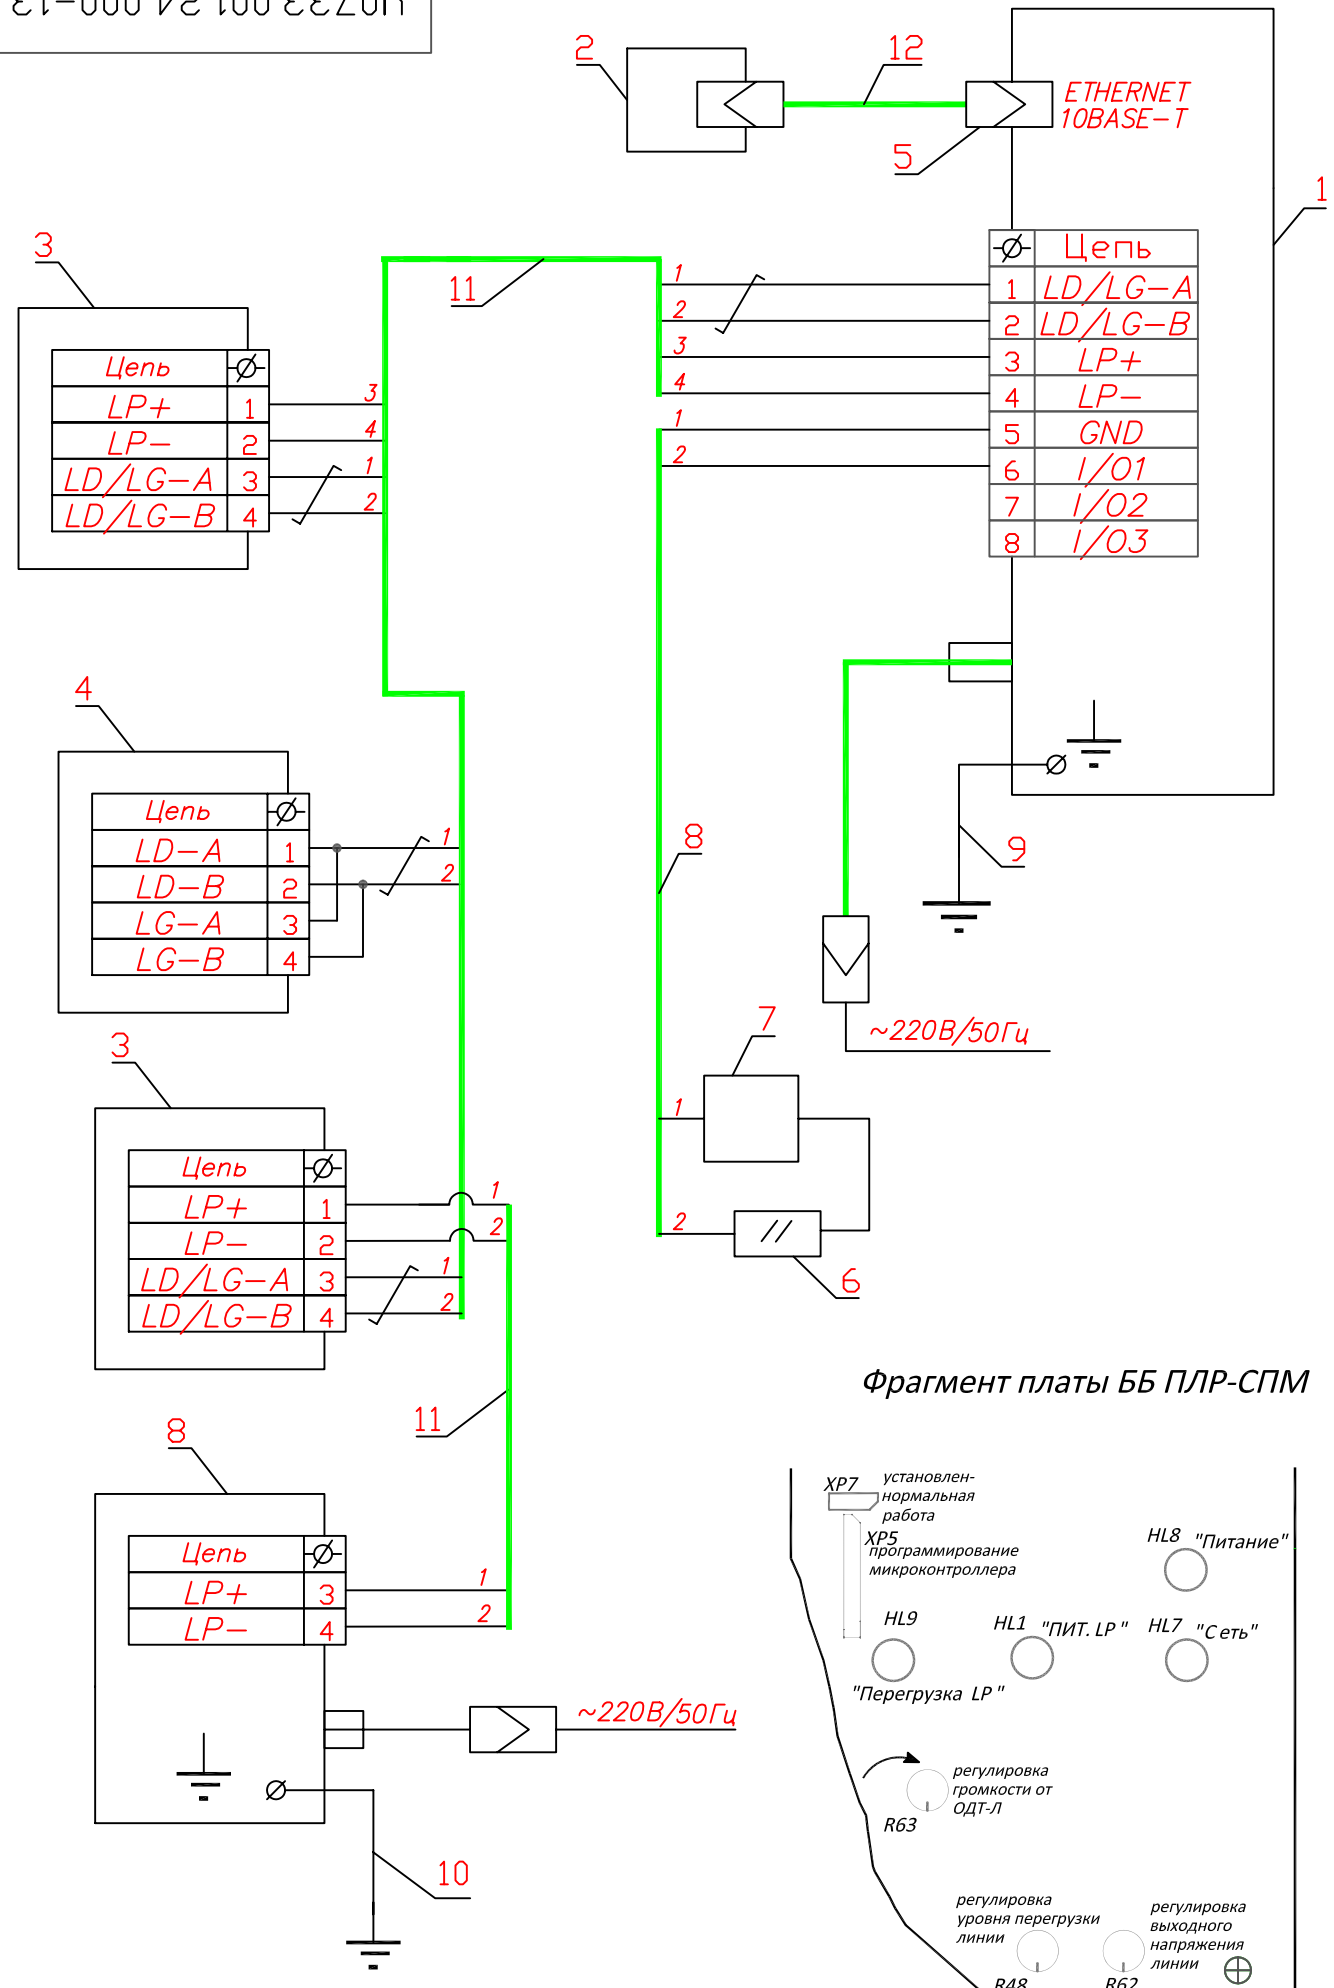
2

12

ETHERNET
10BASE-T

5

1

3

11

| $\varnothing$ | Цепь |
|---|---|
| 1 | LD/LG-A |
| 2 | LD/LG-B |
| 3 | LP+ |
| 4 | LP- |
| 5 | GND |
| 6 | I/O1 |
| 7 | I/O2 |
| 8 | I/O3 |

1 2 3 4 1 2

| Цепь | $\varnothing$ |
|---|---|
| LP+ | 1 |
| LP- | 2 |
| LD/LG-A | 3 |
| LD/LG-B | 4 |

3 4 1 2

4

| Цепь | $\varnothing$ |
|---|---|
| LD-A | 1 |
| LD-B | 2 |
| LG-A | 3 |
| LG-B | 4 |

1 2

8

9

~220В/50Гц

7

1

2

6

3

| Цепь | $\varnothing$ |
|---|---|
| LP+ | 1 |
| LP- | 2 |
| LD/LG-A | 3 |
| LD/LG-B | 4 |

1 2 1 2

11

Фрагмент платы ББ ПЛР-СПМ

8

| Цепь | $\varnothing$ |
|---|---|
| LP+ | 3 |
| LP- | 4 |

1 2

~220В/50Гц

10

XP7 установлен- нормальная работа
XP5 программирование микроконтроллера
HL8 "Питание"
HL9
HL1 "ПИТ. LP"
HL7 "Сеть"
"Перегрузка LP"
регулировка громкости от ОДТ-Л
R63
регулировка уровня перегрузки линии
регулировка выходного напряжения линии
R48
R62